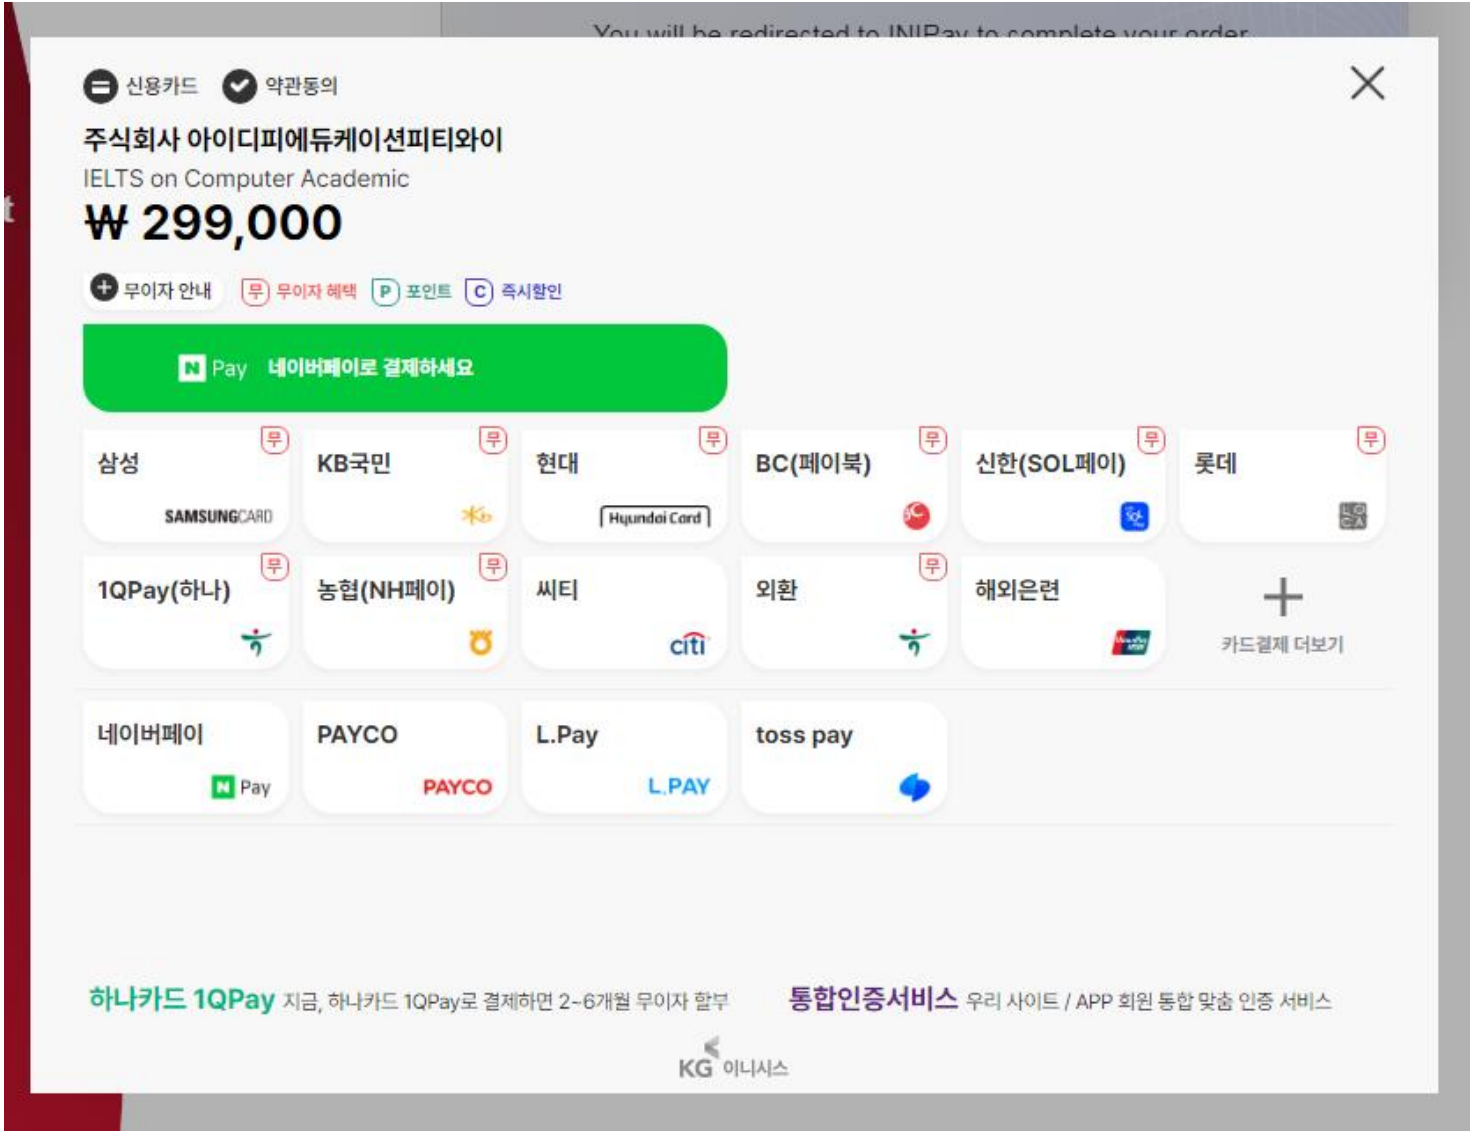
You will be redirected to INIPay to complete your order

신용카드 약관동의

주식회사 아이디피에듀케이션피티와이
IELTS on Computer Academic
₩ 299,000

무이자 안내 무 무이자 혜택 P 포인트 C 즉시할인

N Pay 네이버페이로 결제하세요

삼성 무 SAMSUNGCARD
KB국민 무
현대 무 Hyundai Card
BC(페이북) 무
신한(SOL페이) 무
롯데 무
1QPay(하나) 무
농협(NH페이) 무
씨티 citi
외환 무
해외은련
+ 카드결제 더보기

네이버페이 N Pay
PAYCO PAYCO
L.Pay L.PAY
toss pay

하나카드 1QPay 지금, 하나카드 1QPay로 결제하면 2~6개월 무이자 할부
통합인증서비스 우리 사이트 / APP 회원 통합 맞춤 인증 서비스

KG 이니시스